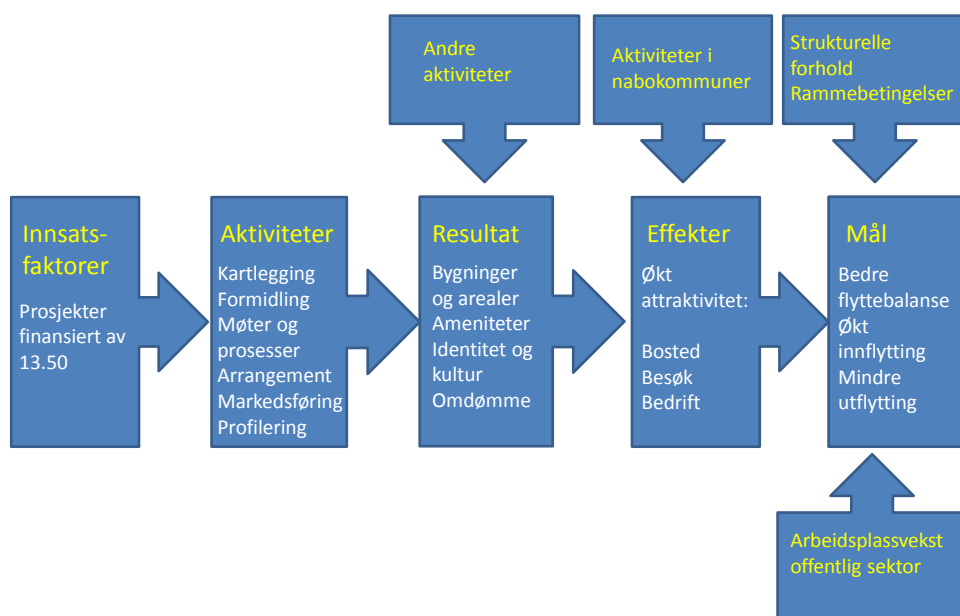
Andre aktiviteter

Aktiviteter i nabokommuner

Strukturelle forhold Rammebetingelser

Innsatsfaktorer

Prosjekter finansiert av 13.50

Aktiviteter

Kartlegging
Formidling
Møter og prosesser
Arrangement
Markedsføring
Profilering

Resultat

Bygninger og arealer
Ameniteter
Identitet og kultur
Omdømme

Effekter

Økt attraktivitet:

Bosted
Besøk
Bedrift

Mål

Bedre flyttebalanse
Økt innflytting
Mindre utflytting

Arbeidsplassvekst offentlig sektor